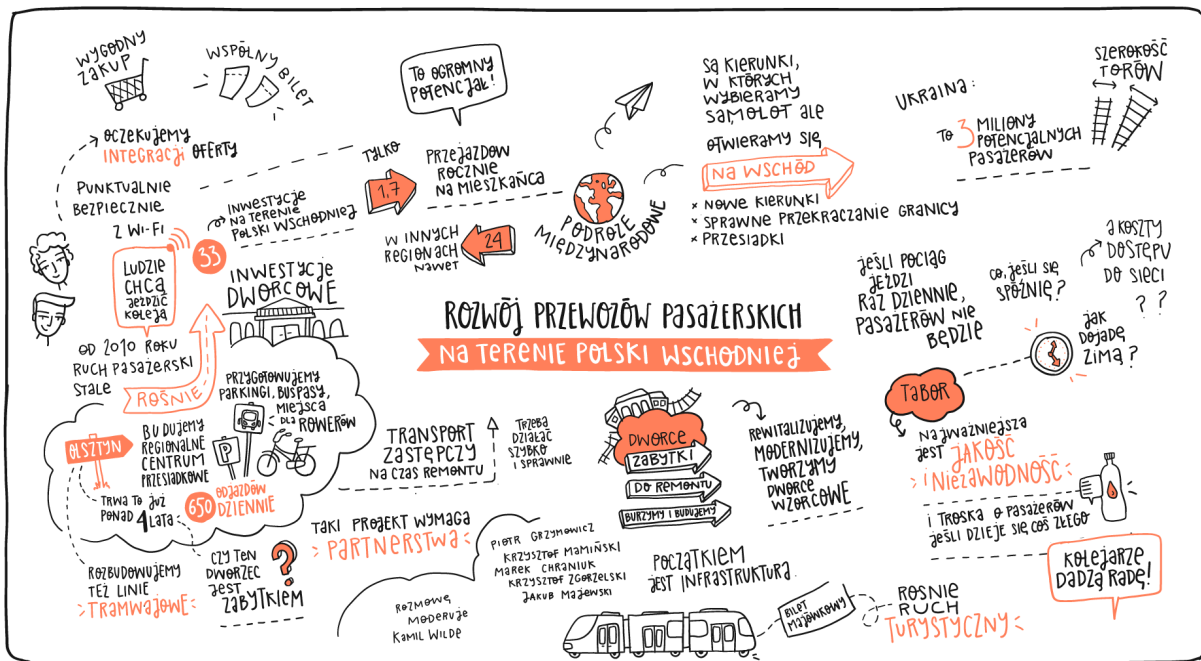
WYGODNY ZAKUP

WSPÓLNY BILET

TO OGROMNY POTENCJAŁ!

SĄ KIERUNKI, W KTÓRYCH WYBIERAMY SAMOLOT ALE

OTWIERAMY SIĘ

NA WSCHÓD

SZEROKOŚĆ TORÓW

UKRAINA:

TO 3 MILIONY POTENCJALNYCH PASAŻERÓW

OCZEKUJEMY INTEGRACJI OFERTY

PUNKTUALNIE BEZPIECZNIE Z WI-FI

TYLKO

1,7

PRZEJAZDÓW ROCZNIE NA MIESZKAŃCA

INWESTYCJE NA TERENIE POLSKI WSCHODNIEJ

W INNYCH REGIONACH NAWET

24

PODRÓŻE MIĘDZYNARODOWE

× NOWE KIERUNKI
× SPRAWNE PRZEKRACZANIE GRANICY
× PRZESIADKI

A KOSZTY DOSTĘPU DO SIECI

? ?

33

LUDZIE CHCĄ JEŹDZIĆ KOLEJĄ

INWESTYCJE DWORCOWE

OD 2010 ROKU RUCH PASAŻERSKI STALE

ROŚNIE

JEŚLI POCIĄG JEŹDZI RAZ DZIENNIE, PASAŻERÓW NIE BĘDZIE

CO, JEŚLI SIĘ SPÓŹNIĘ?

JAK DOJADĘ ZIMĄ?

ROZWÓJ PRZEWOZÓW PASAŻERSKICH
NA TERENIE POLSKI WSCHODNIEJ

PRZYGOTOWUJEMY PARKINGI, BUSPASY, MIEJSCA DLA ROWERÓW

P

OLSZTYN

BUDUJEMY REGIONALNE CENTRUM PRZESIADKOWE

TRWA TO JUŻ PONAD 4 LATA

650 ODJAZDÓW DZIENNIE

TRANSPORT ZASTĘPCZY NA CZAS REMONTU

TRZEBA DZIAŁAĆ SZYBKO I SPRAWNIE

DWORCE

ZABYTKI

DO REMONTU

BURZYMY I BUDUJEMY

REWITALIZUJEMY, MODERNIZUJEMY, TWORZYMY DWORCE WZORCOWE

TABOR

NAJWAŻNIEJSZA JEST JAKOŚĆ I NIEZAWODNOŚĆ

I TROSKA O PASAŻERÓW JEŚLI DZIEJE SIĘ COŚ ZŁEGO

KOLEJARZE DADZĄ RADĘ!

ROZBUDOWUJEMY TEŻ LINIE TRAMWAJOWE

CZY TEN DWORZEC JEST ZABYTKIEM

?

TAKI PROJEKT WYMAGA PARTNERSTWA

PIOTR GRZYMOWICZ
KRZYSZTOF MAMIŃSKI
MAREK CHRANIUK
KRZYSZTOF ZGORZELSKI
JAKUB MAJEWSKI

ROZMOWĘ MODERUJE KAMIL WILDE

POCZĄTKIEM JEST INFRASTRUKTURA

BILET MAJÓWKOWY

ROŚNIE RUCH TURYSTYCZNY